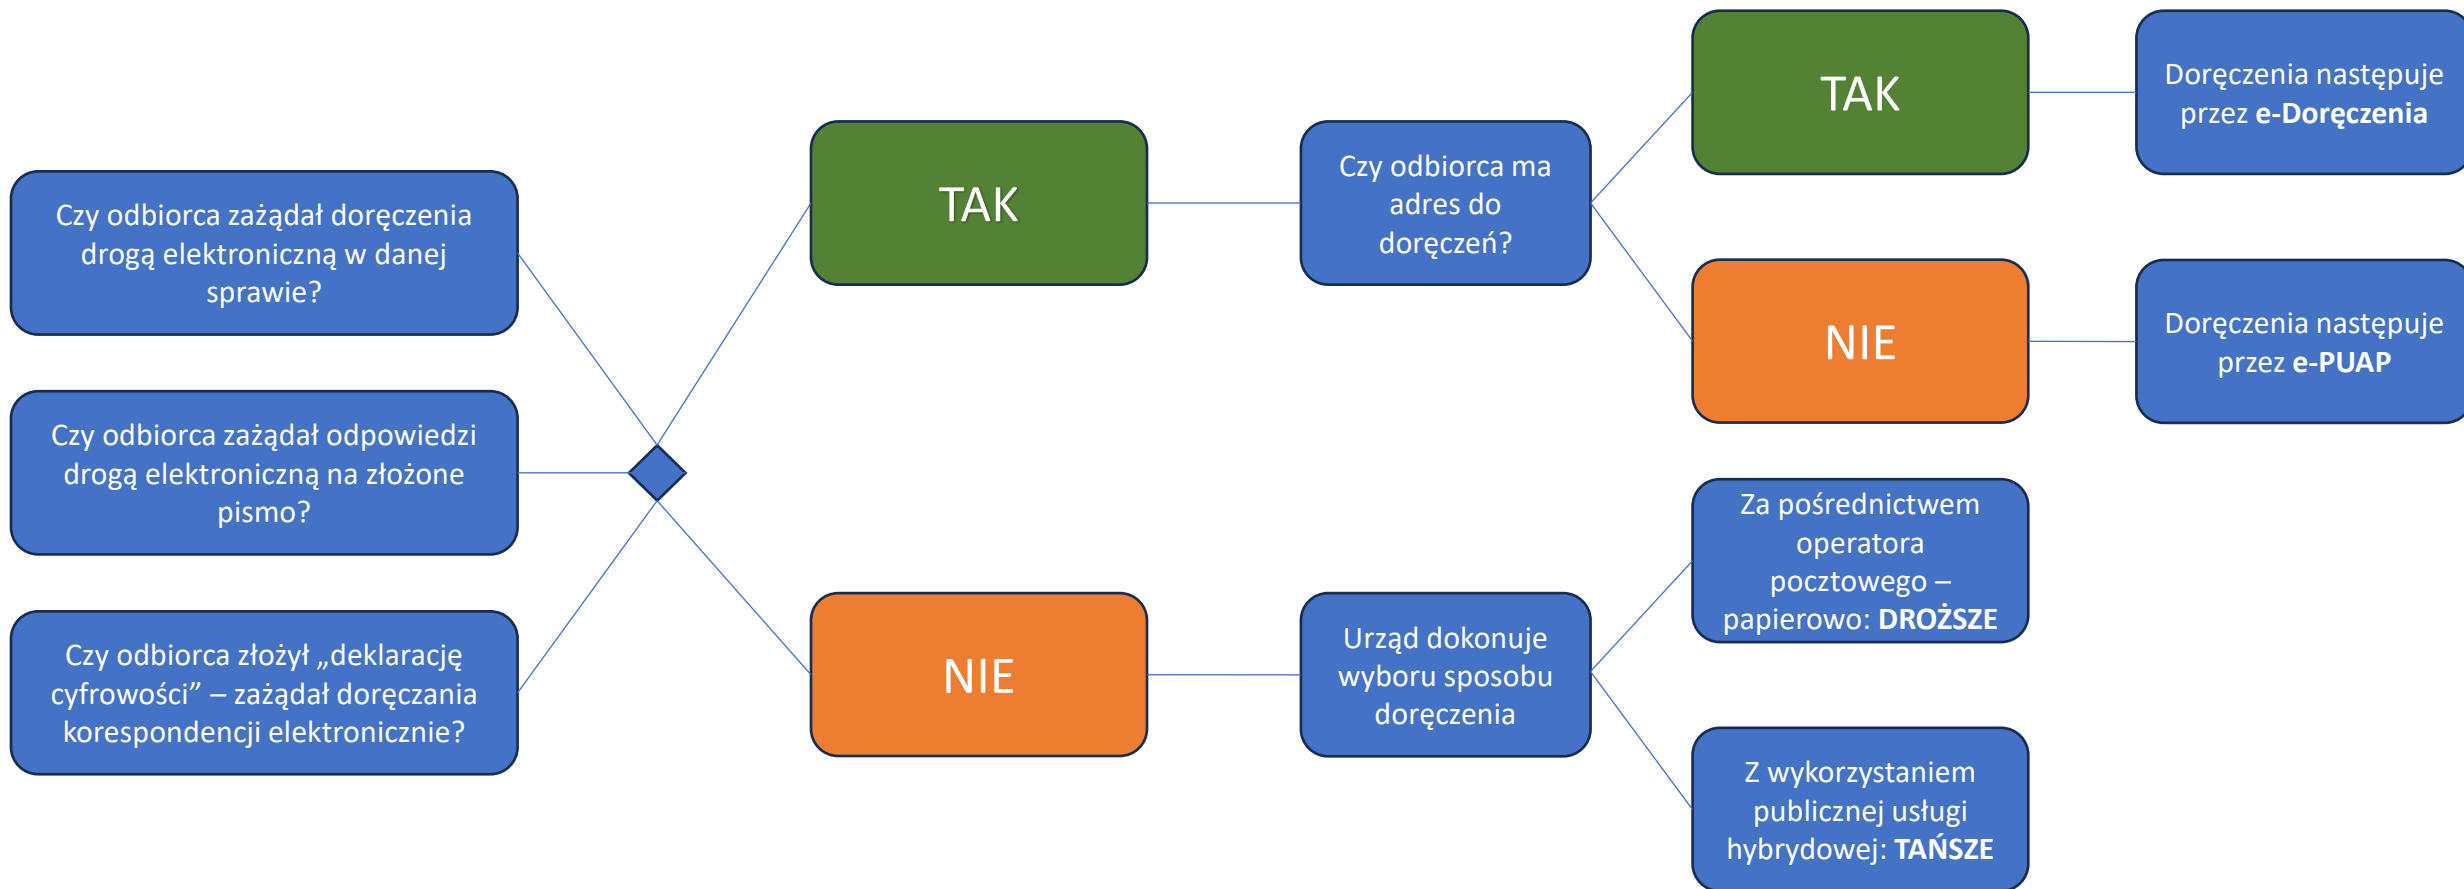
Czy odbiorca zażądał doręczenia drogą elektroniczną w danej sprawie?

Czy odbiorca zażądał odpowiedzi drogą elektroniczną na złożone pismo?

Czy odbiorca złożył „deklarację cyfrowości” – zażądał doręczania korespondencji elektronicznie?

TAK

NIE

Czy odbiorca ma adres do doręczeń?

Urząd dokonuje wyboru sposobu doręczenia

TAK

NIE

Doręczenia następuje przez **e-Doręczenia**

Doręczenia następuje przez **e-PUAP**

Za pośrednictwem operatora pocztowego – papierowo: **DROŻSZE**

Z wykorzystaniem publicznej usługi hybrydowej: **TAŃSZE**